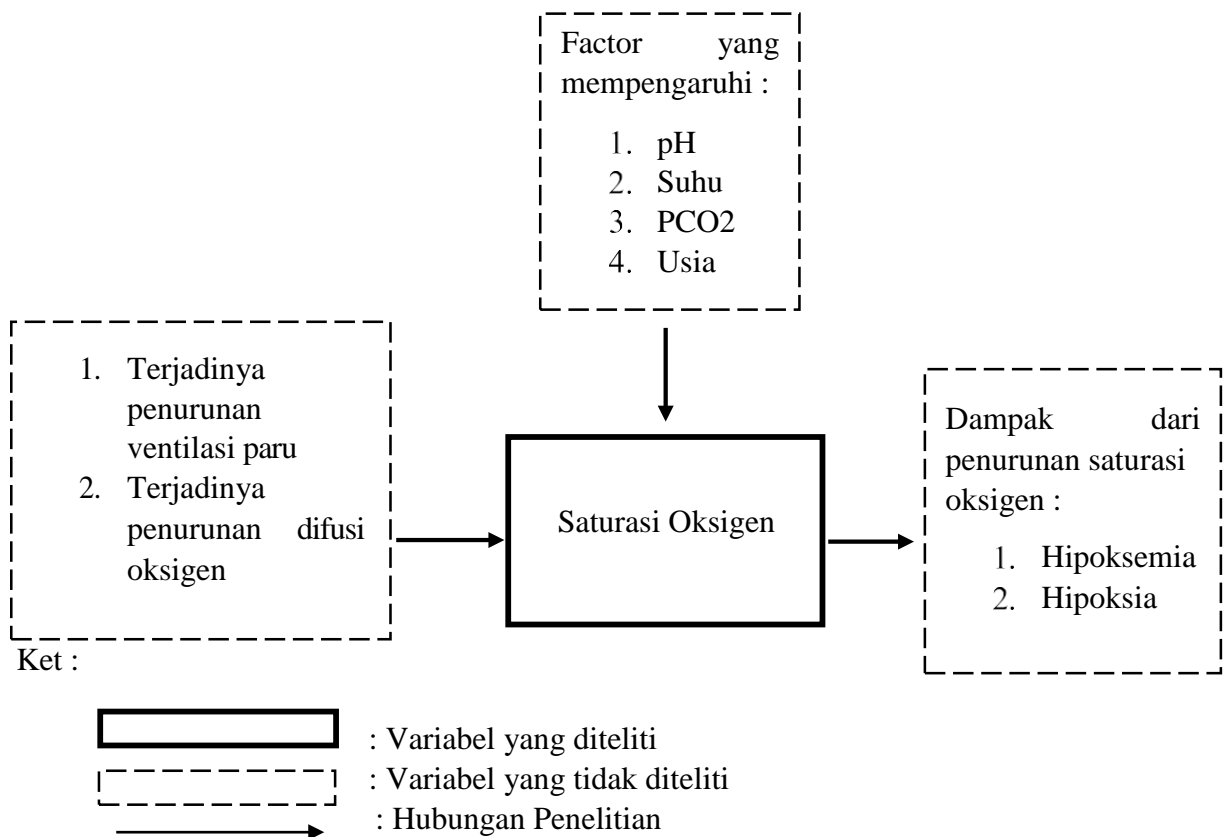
Factor yang mempengaruhi :

1. pH
2. Suhu
3. PCO2
4. Usia

1. Terjadinya penurunan ventilasi paru
2. Terjadinya penurunan difusi oksigen

Saturasi Oksigen

Dampak dari penurunan saturasi oksigen :

1. Hipoksemia
2. Hipoksia

Ket :

: Variabel yang diteliti
: Variabel yang tidak diteliti
: Hubungan Penelitian